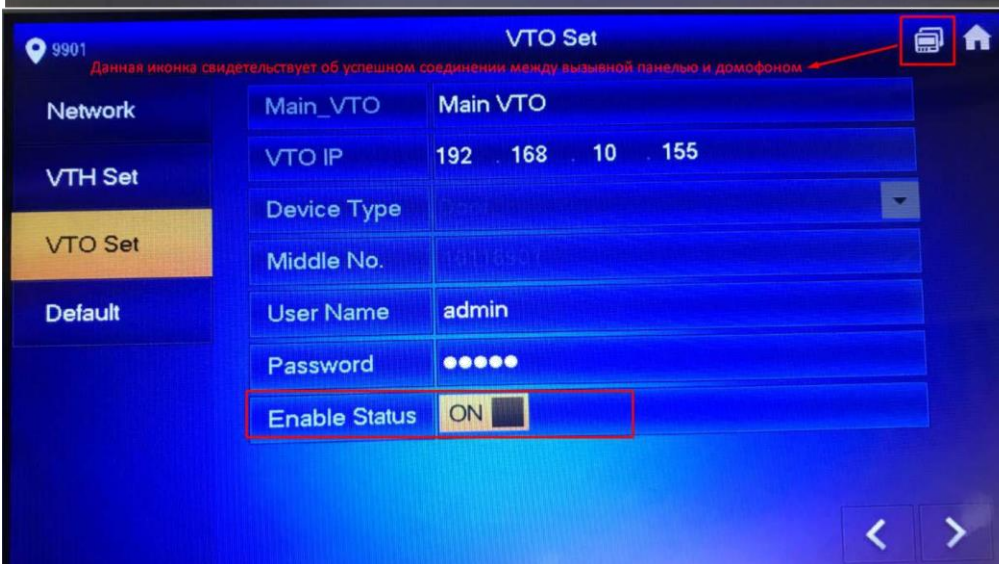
9901

VTO Set

Данная иконка свидетельствует об успешном соединении между вызывной панелью и домофоном

Network

VTH Set

VTO Set

Default

| Main_VTO | Main VTO |
|---|---|
| VTO IP | 192 . 168 . 10 . 155 |
| Device Type | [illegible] |
| Middle No. | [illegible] |
| User Name | admin |
| Password | ●●●●● |
| Enable Status | ON |

<  >